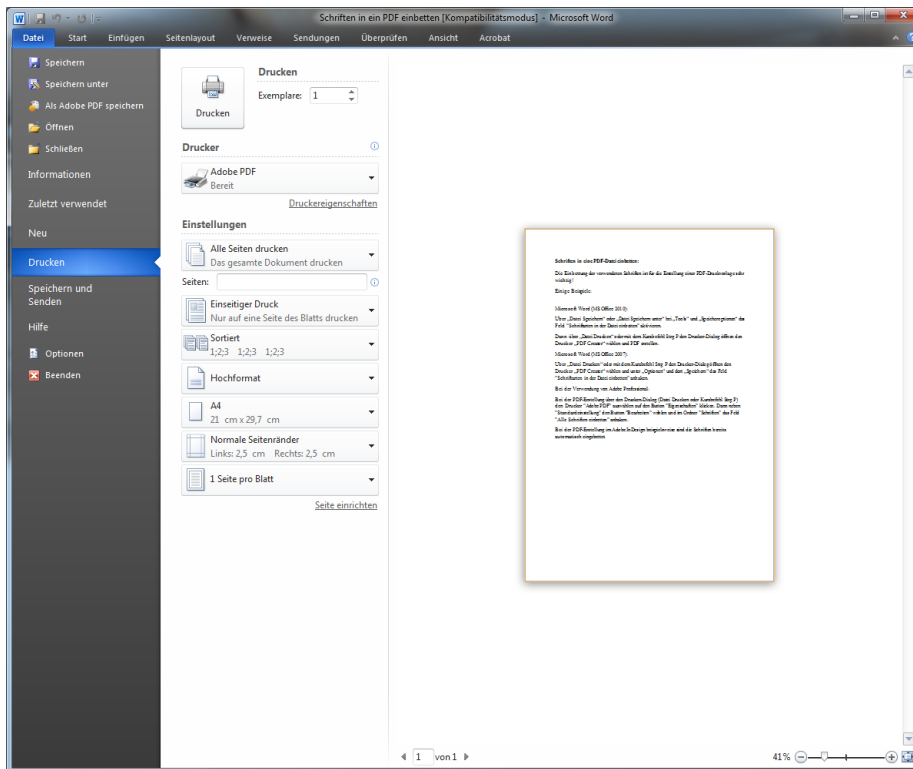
Schriften in ein PDF einbetten [Kompatibilitätsmodus] - Microsoft Word

Datei Start Einfügen Seitenlayout Verweise Sendungen Überprüfen Ansicht Acrobat

Speichern
Speichern unter
Als Adobe PDF speichern
Öffnen
Schließen
Informationen
Zuletzt verwendet
Neu
Drucken
Speichern und Senden
Hilfe
Optionen
Beenden

Drucken
Drucken
Exemplare: 1

Drucker
Adobe PDF
Bereit
Druckereigenschaften

Einstellungen
Alle Seiten drucken
Das gesamte Dokument drucken
Seiten:
Einseitiger Druck
Nur auf eine Seite des Blatts drucken
Sortiert
1;2;3 1;2;3 1;2;3
Hochformat
A4
21 cm x 29,7 cm
Normale Seitenränder
Links: 2,5 cm Rechts: 2,5 cm
1 Seite pro Blatt
Seite einrichten

Schriften in eine PDF-Datei einbetten:

Die Einbettung der verwendeten Schriften ist für die Erstellung einer PDF-Druckvorlage sehr wichtig!

Einige Beispiele:

Microsoft Word (MS Office 2010):

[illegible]

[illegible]

Microsoft Word (MS Office 2007):

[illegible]

Bei der Verwendung von Adobe Professional:

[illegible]

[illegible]

1 von 1

41%